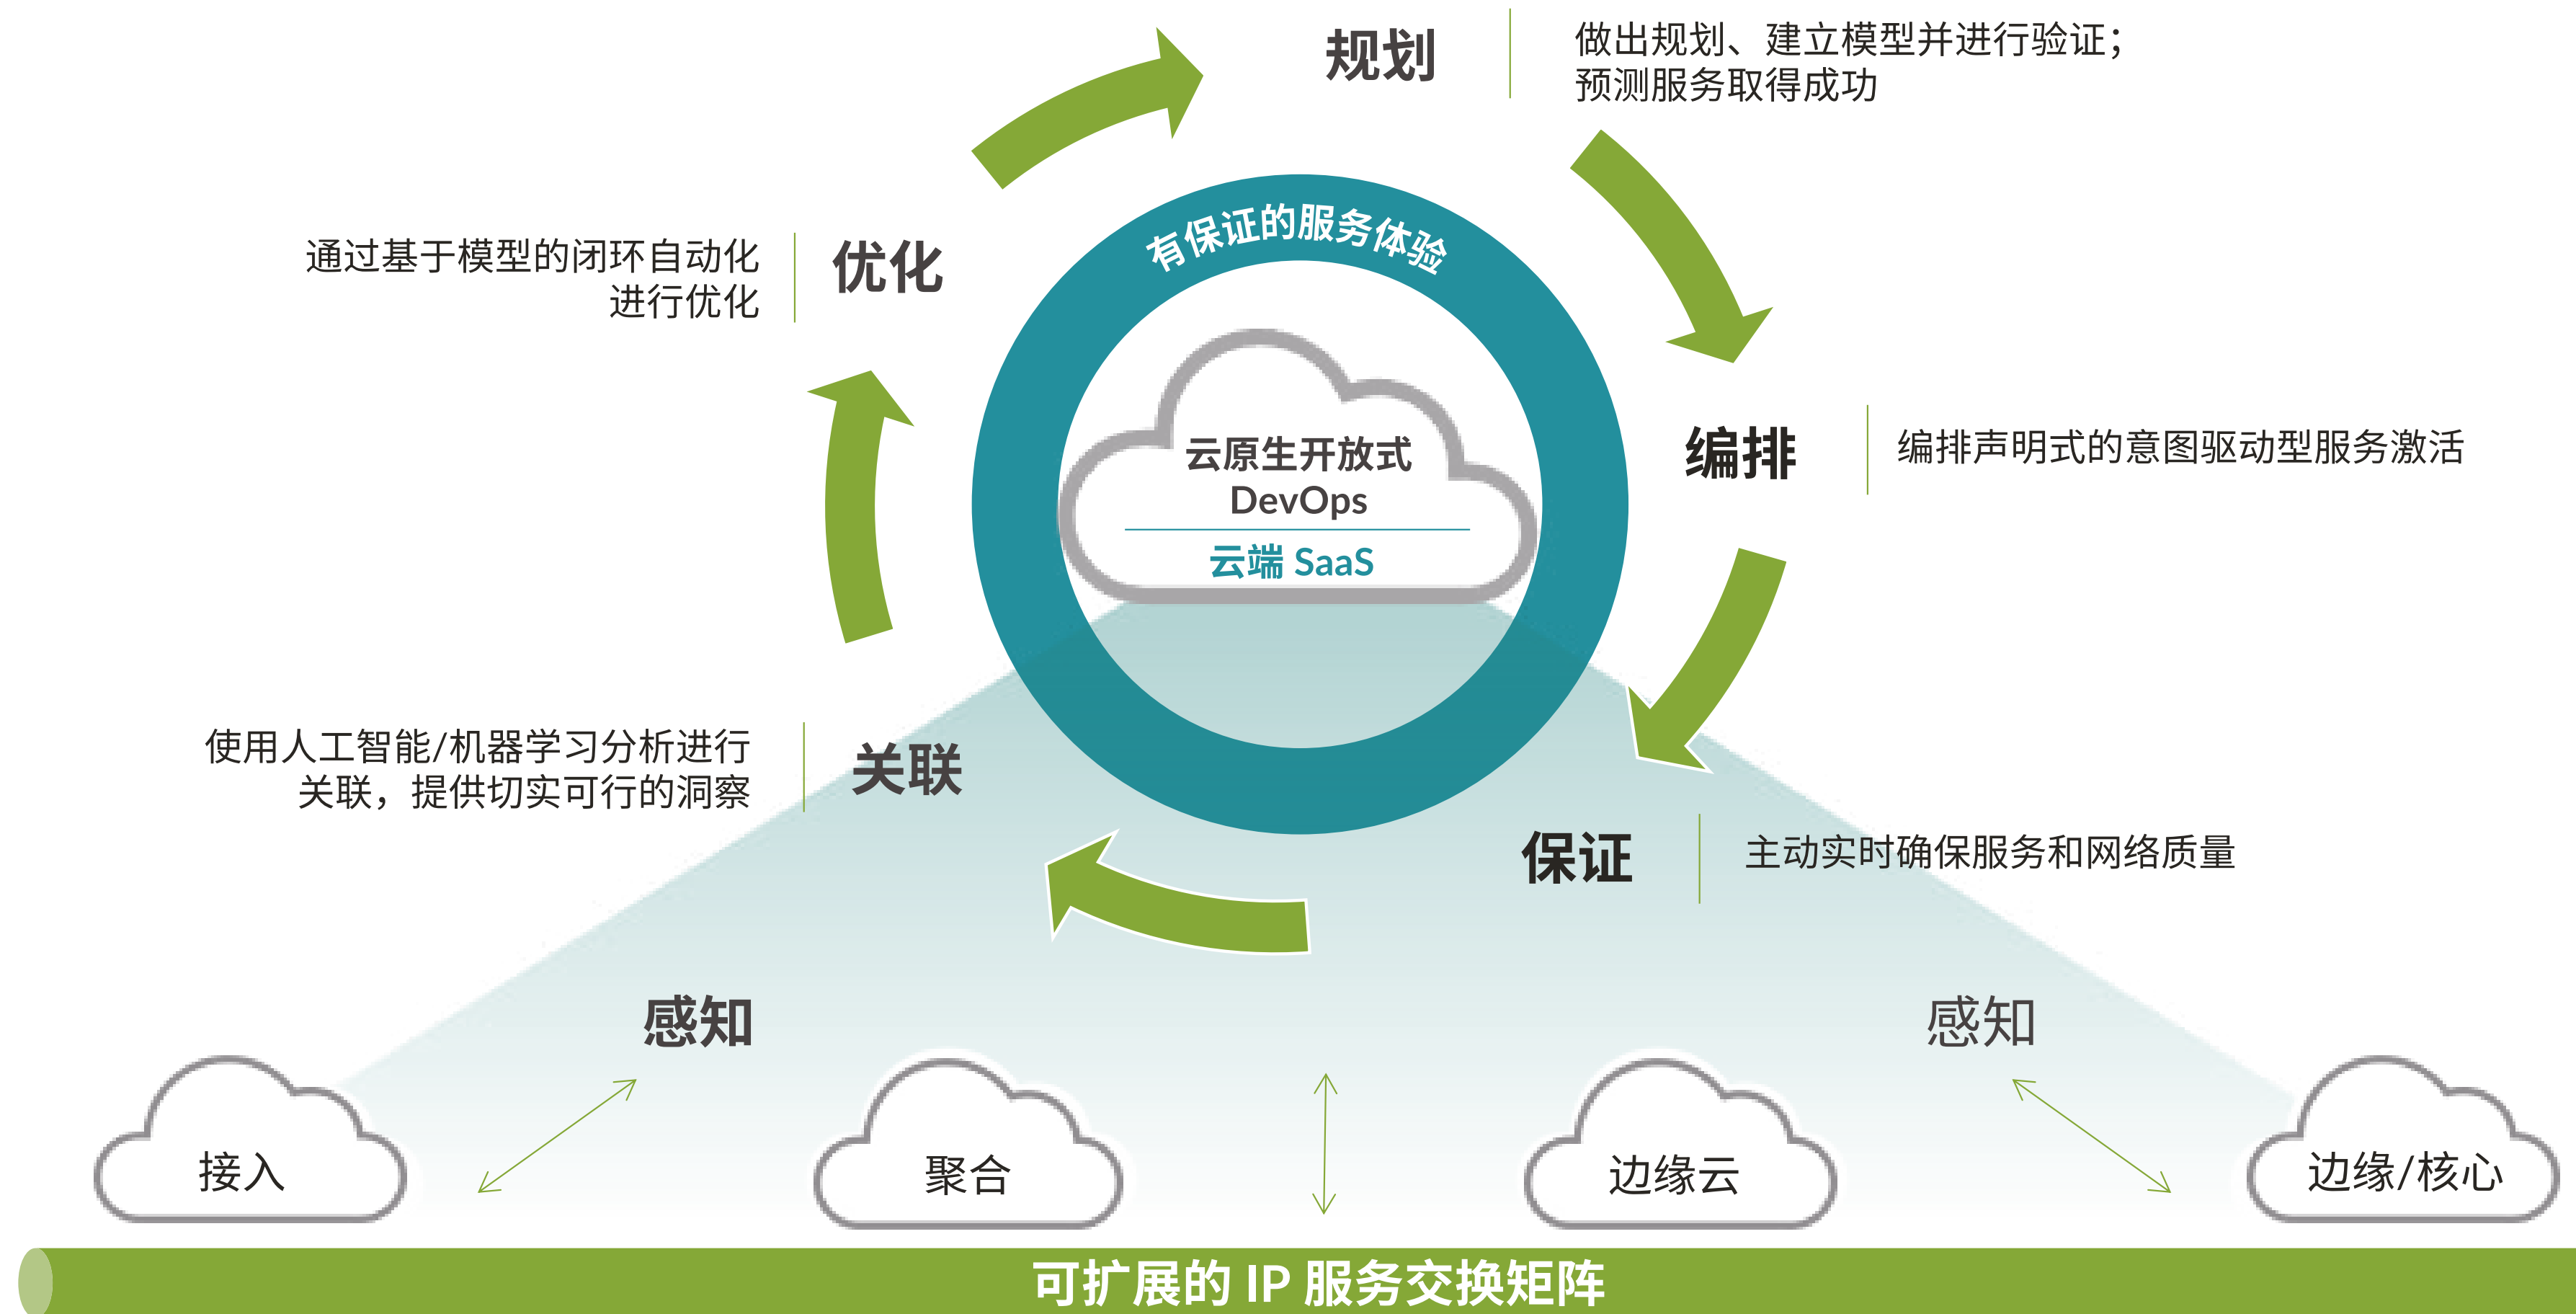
规划

做出规划、建立模型并进行验证；
预测服务取得成功

通过基于模型的闭环自动化进行优化

优化

有保证的服务体验

云原生开放式
DevOps

云端 SaaS

编排

编排声明式的意图驱动型服务激活

使用人工智能/机器学习分析进行关联，提供切实可行的洞察

关联

保证

主动实时确保服务和网络质量

感知

感知

接入

聚合

边缘云

边缘/核心

可扩展的 IP 服务交换矩阵